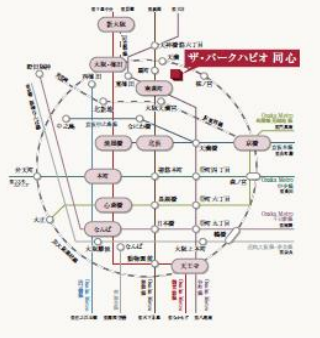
新大阪
天神橋筋六丁目
ザ・パークハビオ 同心
大阪・梅田
扇町
天満
東梅田
南森町
北浜
淀屋橋
天満橋
京橋
本町
谷町四丁目
心斎橋
長堀橋
谷町六丁目
なんば
日本橋
大阪上本町
鶴橋
動物園前
天王寺
弁天町
大正
Osaka Metro